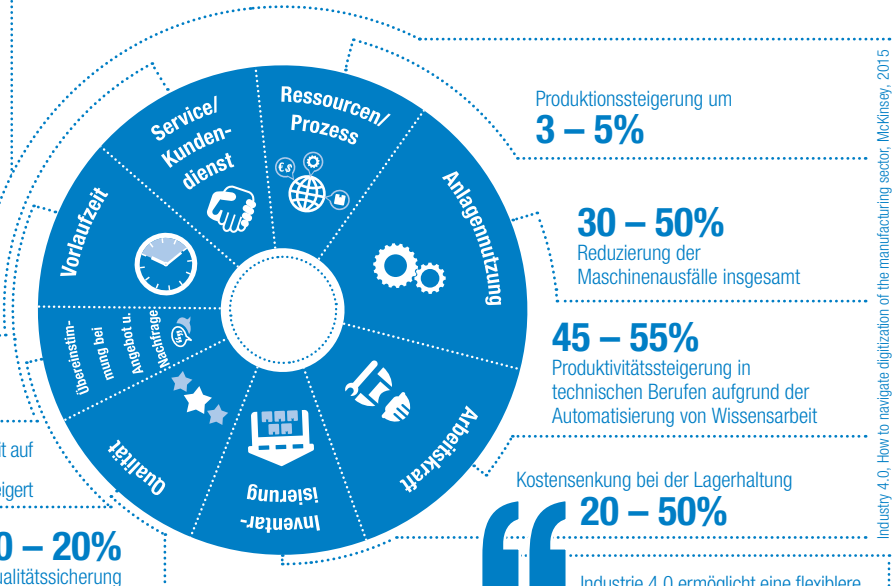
Service/ Kunden-dienst

Ressourcen/ Prozess

Anlagennutzung

Arbeitskraft

Inventar-isierung

Qualität

Übereinstimmung bei Angebot u. Nachfrage

Vorlaufzeit

Produktionssteigerung um
**3 – 5%**

**30 – 50%**
Reduzierung der Maschinenausfälle insgesamt

**45 – 55%**
Produktivitätssteigerung in technischen Berufen aufgrund der Automatisierung von Wissensarbeit

Kostensenkung bei der Lagerhaltung
**20 – 50%**

Industrie 4.0 ermöglicht eine flexiblere

it auf

eigert

0 – 20%

ualitätssicherung

Industry 4.0, How to navigate digitization of the manufacturing sector, McKinsey, 2015